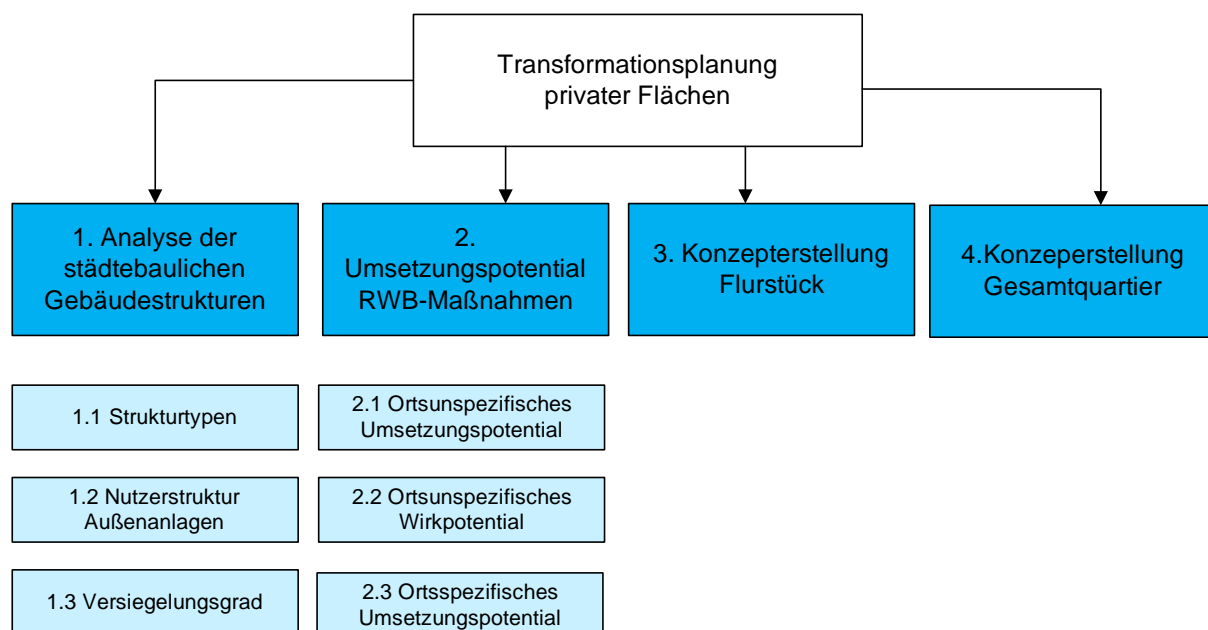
Transformationsplanung privater Flächen

1. Analyse der städtebaulichen Gebäudestrukturen

2. Umsetzungspotential RWB-Maßnahmen

3. Konzepterstellung Flurstück

4.Konzeperstellung Gesamtquartier

1.1 Strukturtypen

1.2 Nutzerstruktur Außenanlagen

1.3 Versiegelungsgrad

2.1 Ortsunspezifisches Umsetzungspotential

2.2 Ortsunspezifisches Wirkpotential

2.3 Ortsspezifisches Umsetzungspotential